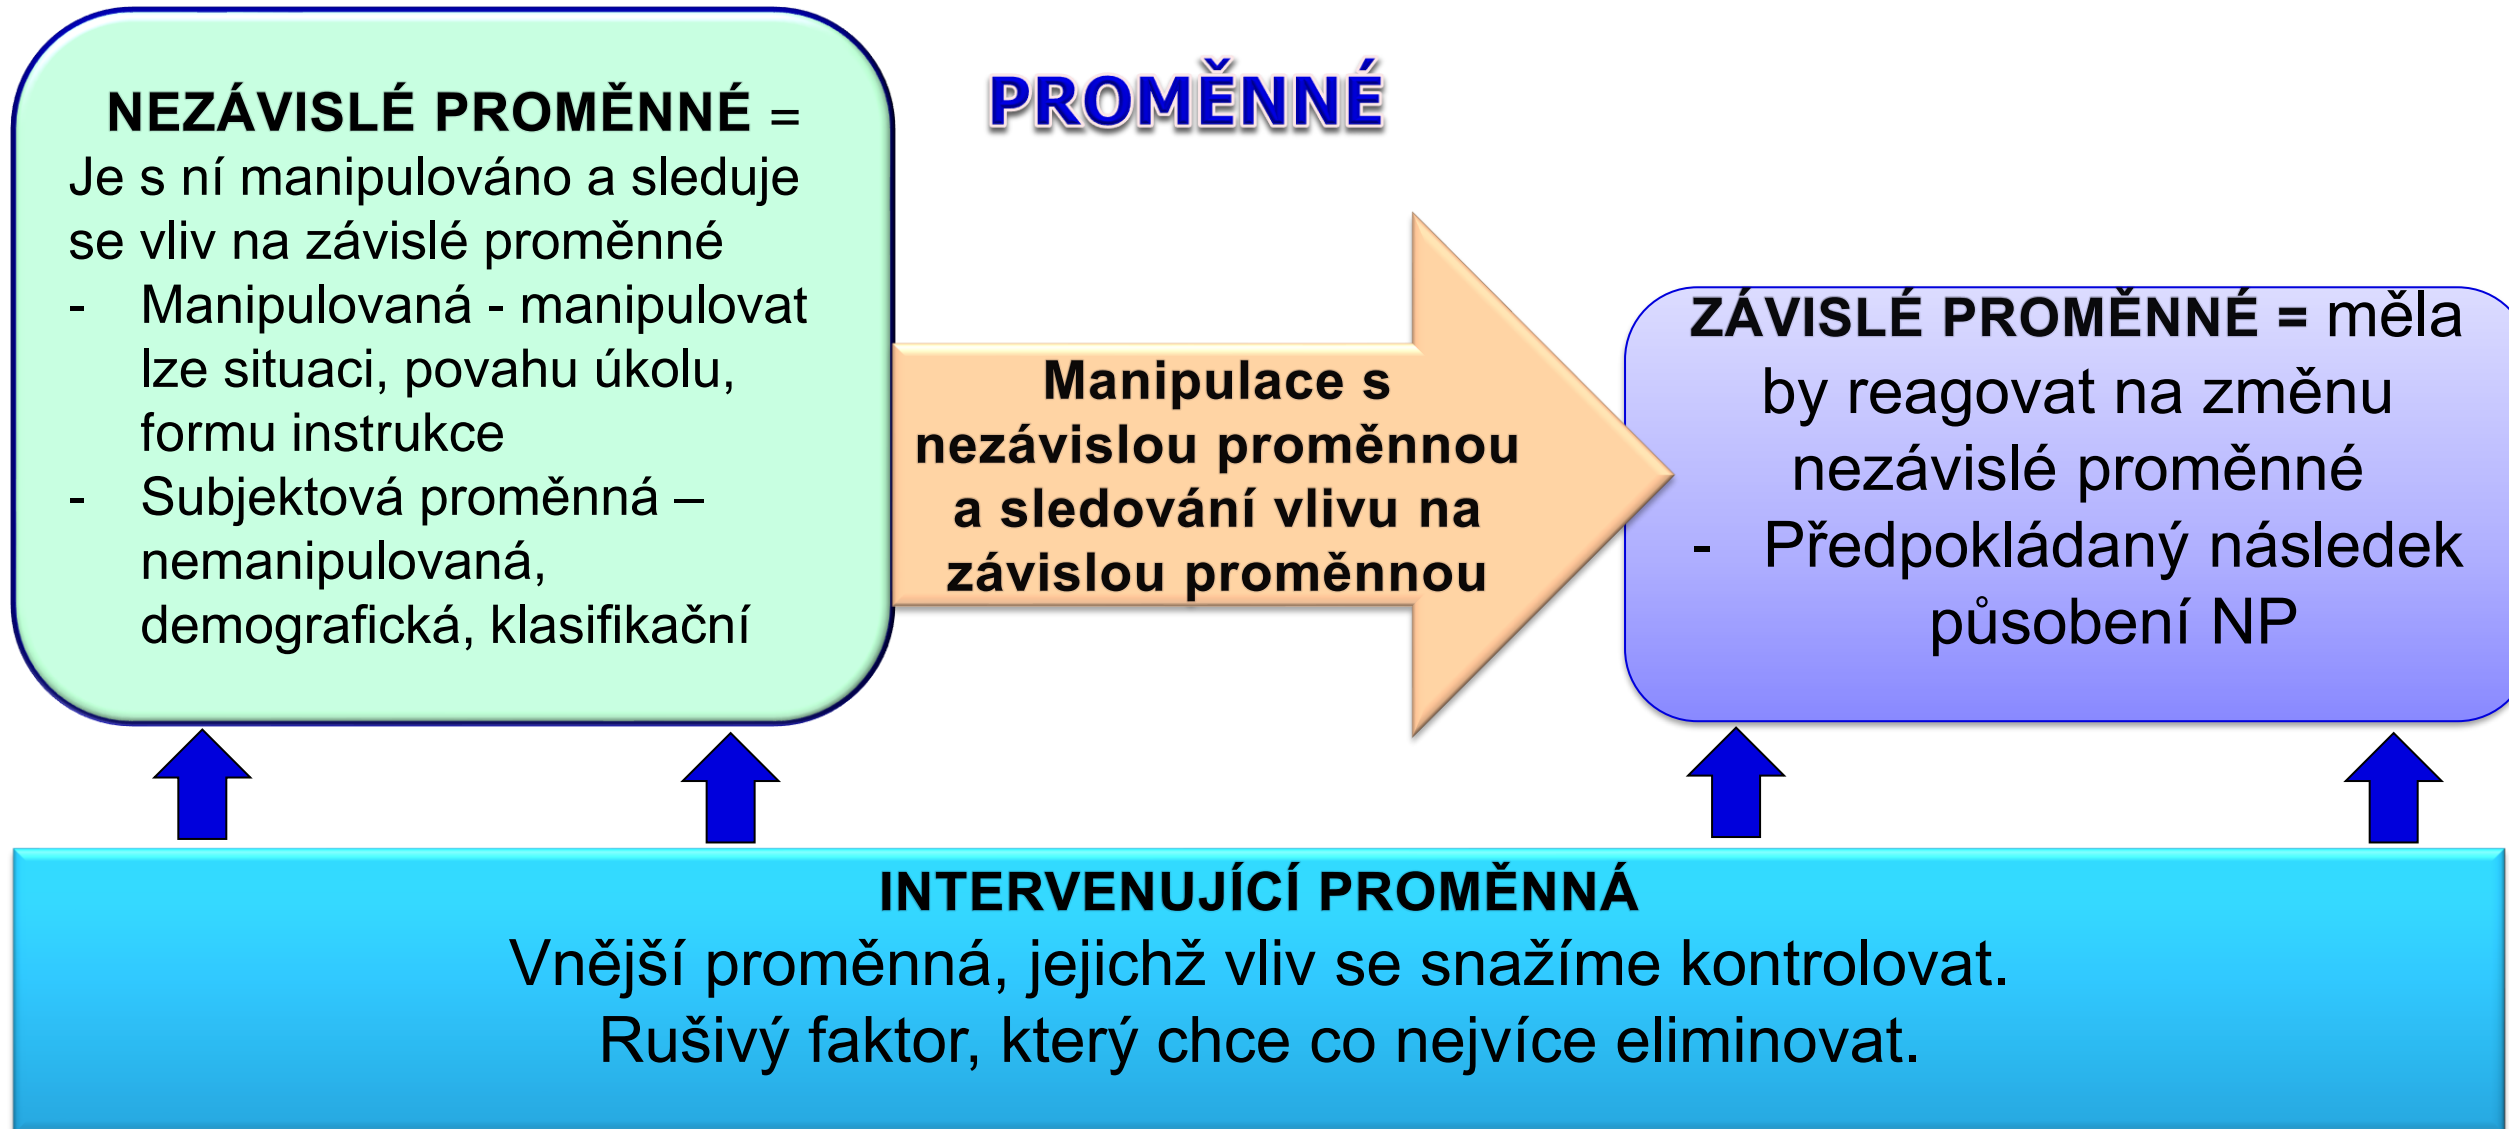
PROMĚNNÉ

NEZÁVISLÉ PROMĚNNÉ = Je s ní manipulováno a sleduje se vliv na závislé proměnné
- Manipulovaná - manipulovat lze situaci, povahu úkolu, formu instrukce
- Subjektová proměnná – nemanipulovaná, demografická, klasifikační

Manipulace s nezávislou proměnnou a sledování vlivu na závislou proměnnou

ZÁVISLÉ PROMĚNNÉ = měla by reagovat na změnu nezávislé proměnné
- Předpokládaný následek působení NP

INTERVENUJÍCÍ PROMĚNNÁ
Vnější proměnná, jejichž vliv se snažíme kontrolovat.
Rušivý faktor, který chce co nejvíce eliminovat.